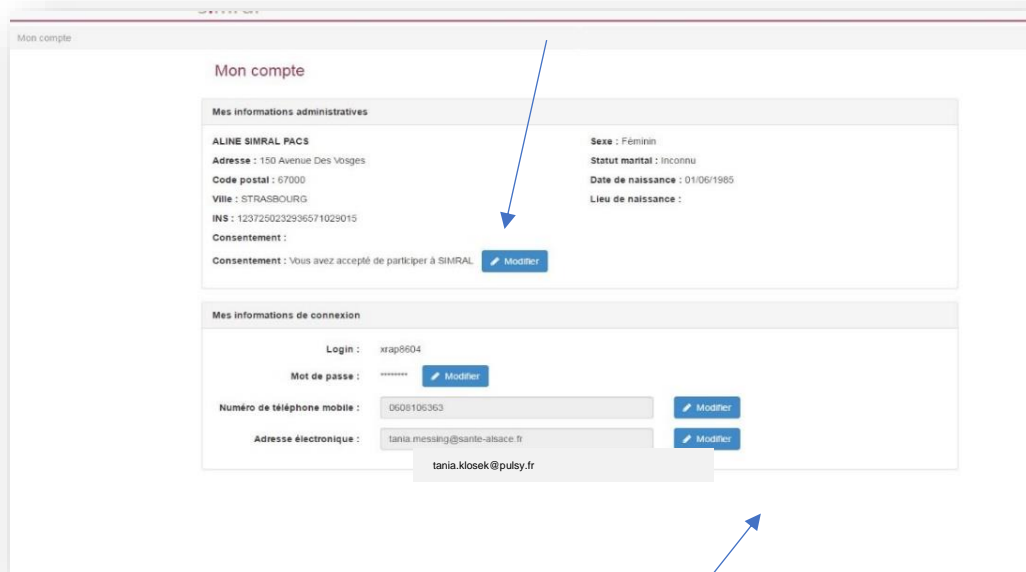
Mon compte

Mon compte

Mes informations administratives

ALINE SIMRAL PACS
Adresse : 150 Avenue Des Vosges
Code postal : 67000
Ville : STRASBOURG
INS : 1237250232936571029015
Consentement :
Consentement : Vous avez accepté de participer à SIMRAL Modifier

Sexe : Féminin
Statut marital : Inconnu
Date de naissance : 01/06/1985
Lieu de naissance :

Mes informations de connexion

Login : xrap8604
Mot de passe : ******** Modifier
Numéro de téléphone mobile : 0608106363 Modifier
Adresse électronique : tania.messing@sante-alsace.fr Modifier

tania.klosek@pulsy.fr